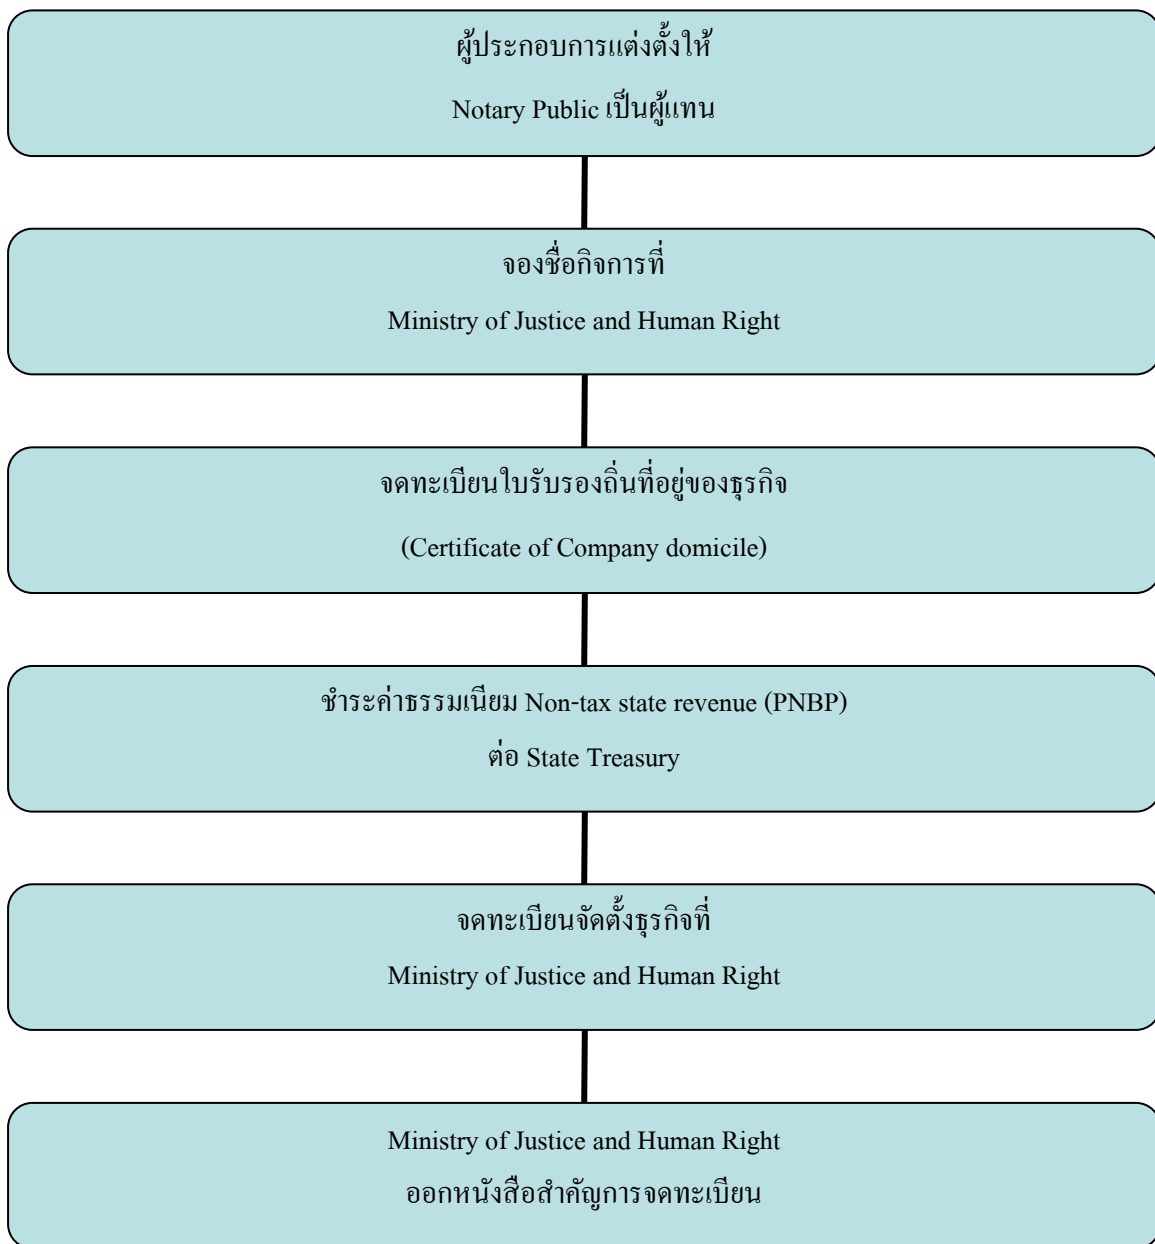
ผู้ประกอบการแต่งตั้งให้
Notary Public เป็นผู้แทน

จองชื่อกิจการที่
Ministry of Justice and Human Right

จดทะเบียนใบรับรองถิ่นที่อยู่ของธุรกิจ
(Certificate of Company domicile)

ชำระค่าธรรมเนียม Non-tax state revenue (PNBP)
ต่อ State Treasury

จดทะเบียนจัดตั้งธุรกิจที่
Ministry of Justice and Human Right

Ministry of Justice and Human Right
ออกหนังสือสำคัญการจดทะเบียน